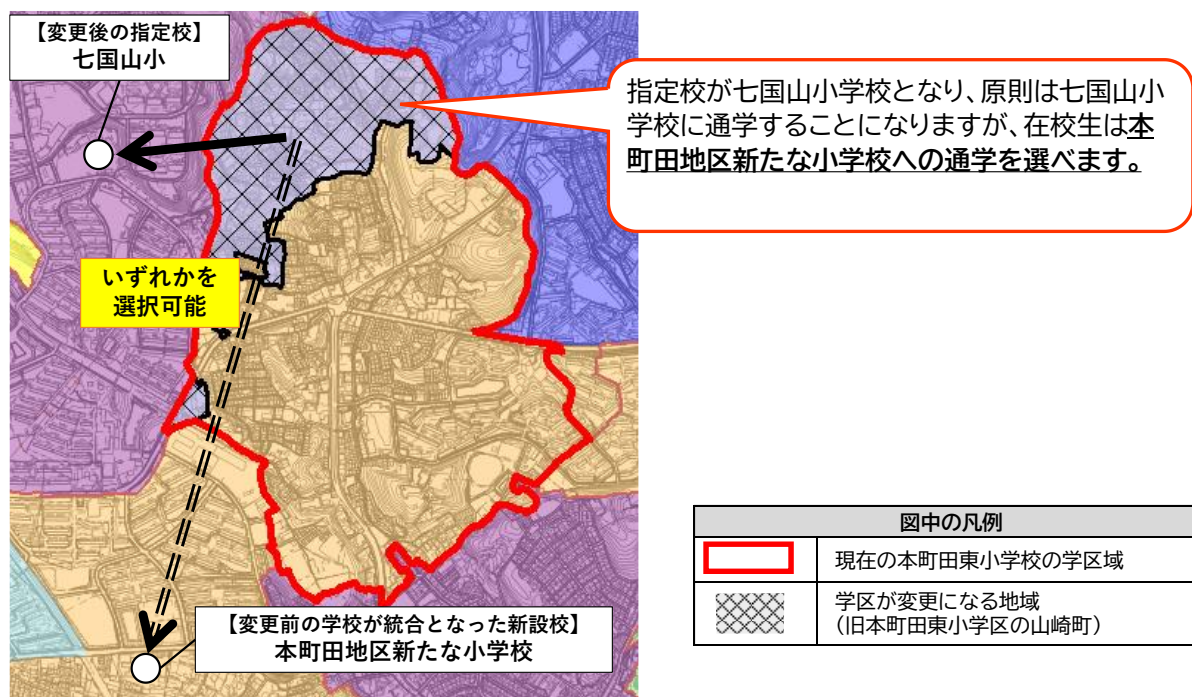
【変更後の指定校】
七国山小

指定校が七国山小学校となり、原則は七国山小学校に通学することになりますが、在校生は本町田地区新たな小学校への通学を選べます。

いずれかを
選択可能

【変更前の学校が統合となった新設校】
本町田地区新たな小学校

| 図中の凡例 | |
|---|---|
| | 現在の本町田東小学校の学区域 |
| | 学区が変更になる地域（旧本町田東小学区の山崎町） |